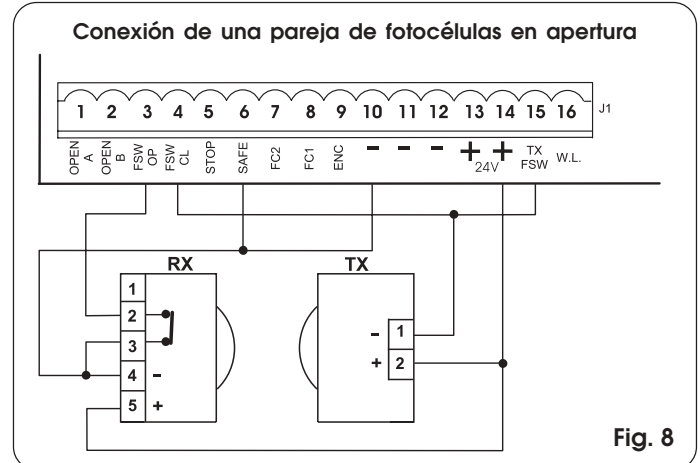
Conexión de una pareja de fotocélulas en apertura

1 2 3 4 5 6 7 8 9 10 11 12 13 14 15 16 J1

OPEN A
OPEN B
FSW OP
FSW CL
STOP
SAFE
FC2
FC1
ENC
–
–
–
+
+
24V
TX FSW
W.L.

RX
1
2
3
4 –
5 +

TX
– 1
+ 2

Fig. 8